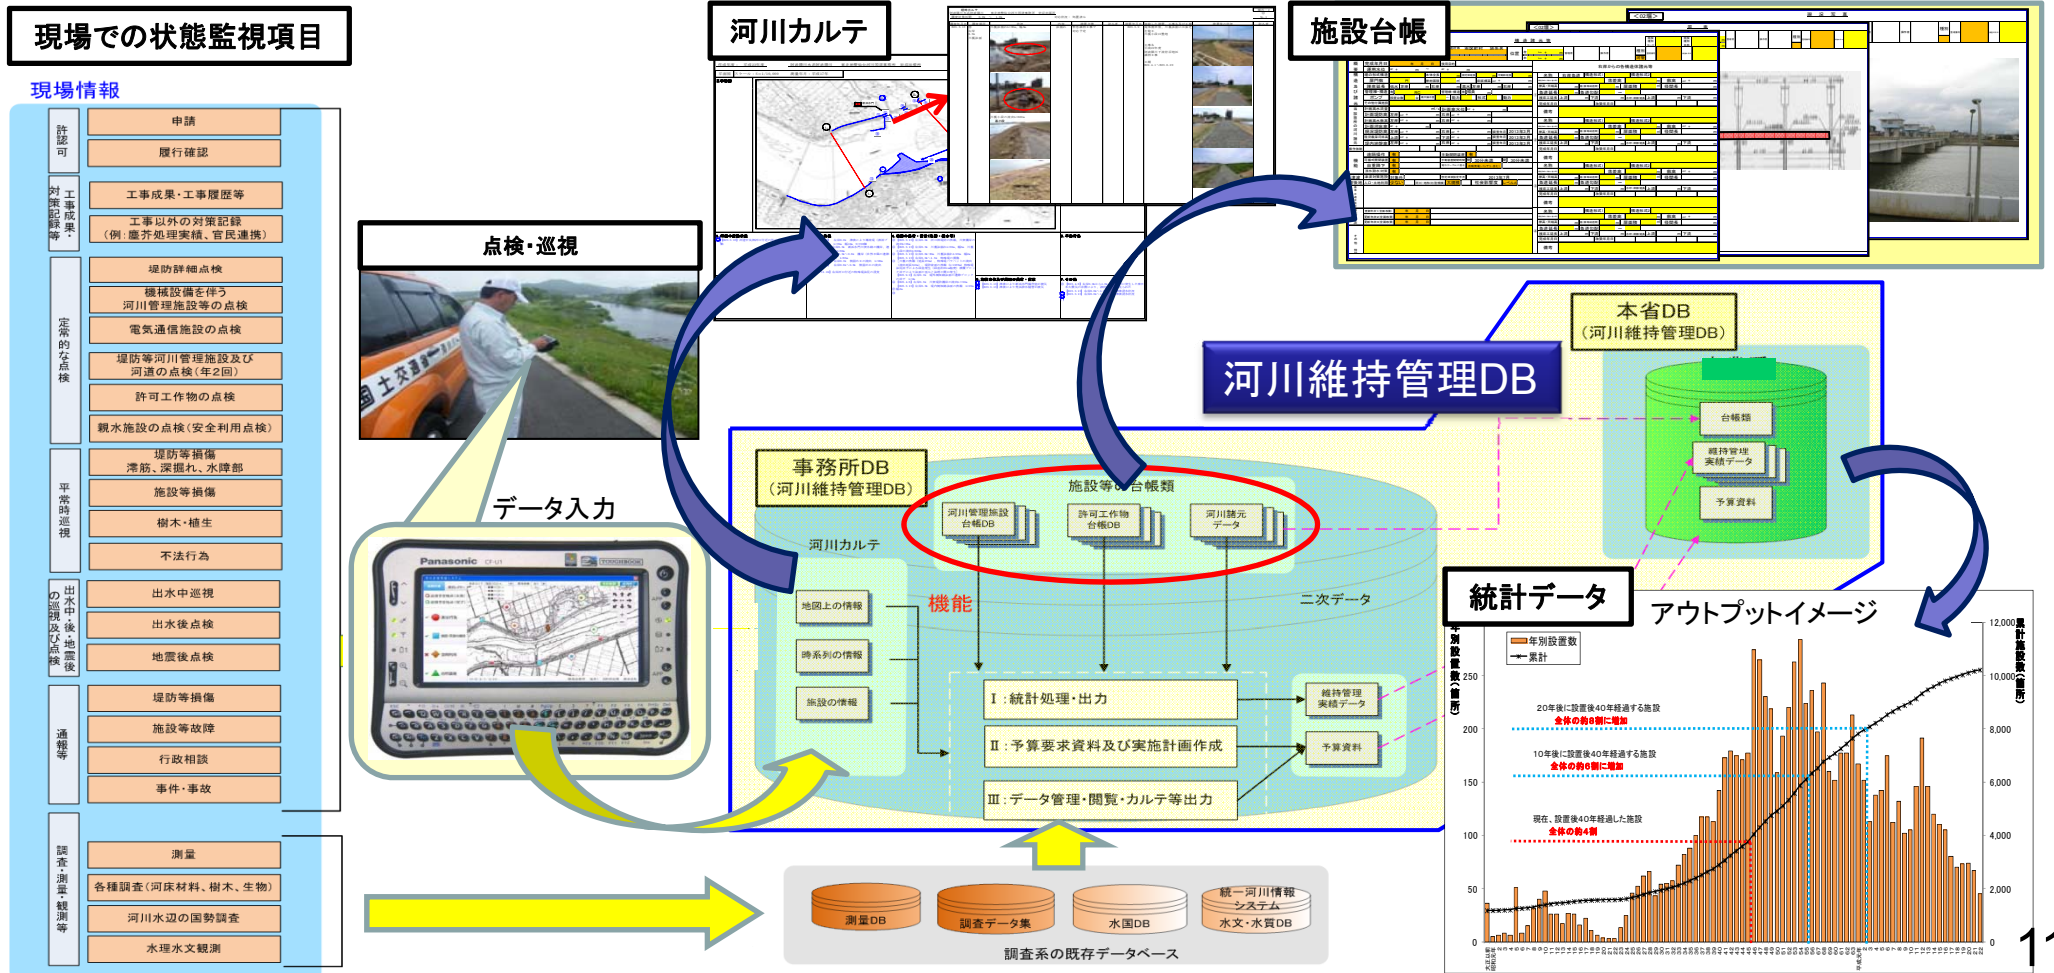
現場での状態監視項目

現場情報

許認可
申請
履行確認

工事成果・対策記録等
工事成果・工事履歴等
工事以外の対策記録（例：塵芥処理実績、官民連携）

定常的な点検
堤防詳細点検
機械設備を伴う河川管理施設等の点検
電気通信施設の点検
堤防等河川管理施設及び河道の点検（年2回）
許可工作物の点検
親水施設の点検（安全利用点検）

平常時巡視
堤防等損傷 滞筋、深掘れ、水障部
施設等損傷
樹木・植生
不法行為

出水中・後・地震後の巡視及び点検
出水中巡視
出水後点検
地震後点検

通報等
堤防等損傷
施設等故障
行政相談
事件・事故

調査・測量・観測等
測量
各種調査（河床材料、樹木、生物）
河川水辺の国勢調査
水理水文観測

点検・巡視

データ入力

河川カルテ

施設台帳

河川維持管理DB

本省DB（河川維持管理DB）
台帳類
維持管理実績データ
予算資料

事務所DB（河川維持管理DB）
施設等の台帳類
河川管理施設台帳DB
許可工作物台帳DB
河川諸元データ
河川カルテ
地図上の情報
時系列の情報
施設の情報
機能
二次データ
Ⅰ：統計処理・出力
Ⅱ：予算要求資料及び実施計画作成
Ⅲ：データ管理・閲覧・カルテ等出力
維持管理実績データ
予算資料

測量DB
調査データ集
水国DB
統一河川情報システム 水文・水質DB
調査系の既存データベース

統計データ
アウトプットイメージ
年別設置数
累計
20年後に設置後40年経過する施設 全体の約8割に増加
10年後に設置後40年経過する施設 全体の約6割に増加
現在、設置後40年経過した施設 全体の約4割
年別設置数（箇所）
累計設置数（箇所）
250
200
150
100
50
0
12,000
10,000
8,000
6,000
4,000
2,000
0
11